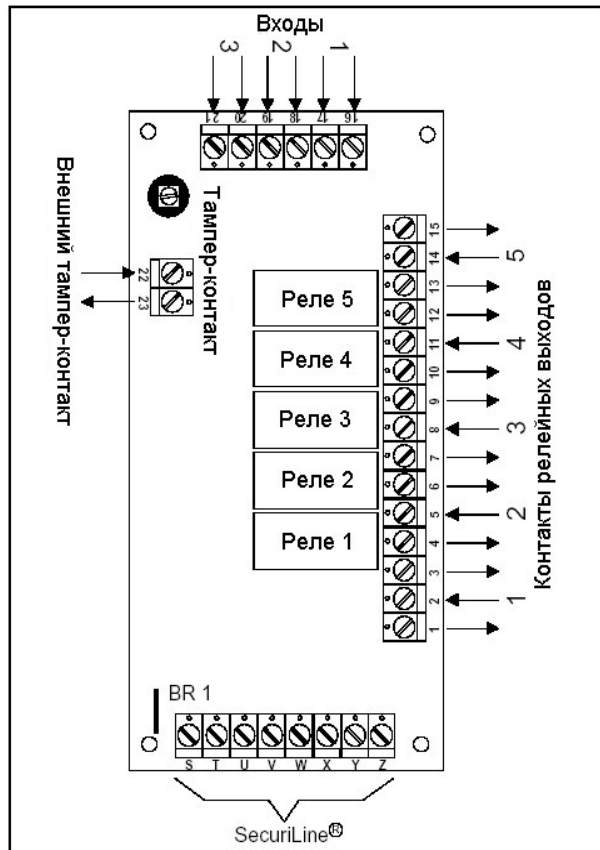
Входы

3 2 1

21 20 19 18 17 16

Тампер-контакт

Внешний тампер-контакт

22 23

Реле 5

Реле 4

Реле 3

Реле 2

Реле 1

15 14 13 12 11 10 9 8 7 6 5 4 3 2 1

5 4 3 2 1

Контакты релейных выходов

BR 1

S T U V W X Y Z

SecuriLine®